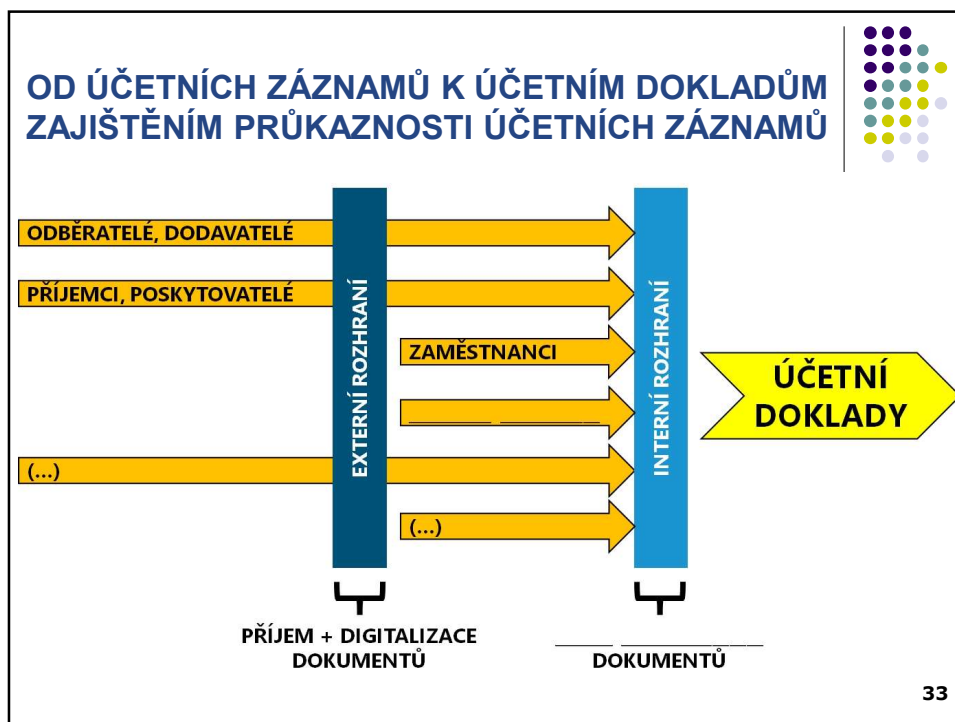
OD ÚČETNÍCH ZÁZNAMŮ K ÚČETNÍM DOKLADŮM ZAJIŠTĚNÍM PRŮKAZNOSTI ÚČETNÍCH ZÁZNAMŮ

ODBĚRATELÉ, DODAVATELÉ

PŘÍJEMCI, POSKYTOVATELÉ

ZAMĚSTNANCI

________ __________

(...)

(...)

EXTERNÍ ROZHRANÍ

INTERNÍ ROZHRANÍ

ÚČETNÍ DOKLADY

PŘÍJEM + DIGITALIZACE DOKUMENTŮ

______ ______________ DOKUMENTŮ

33